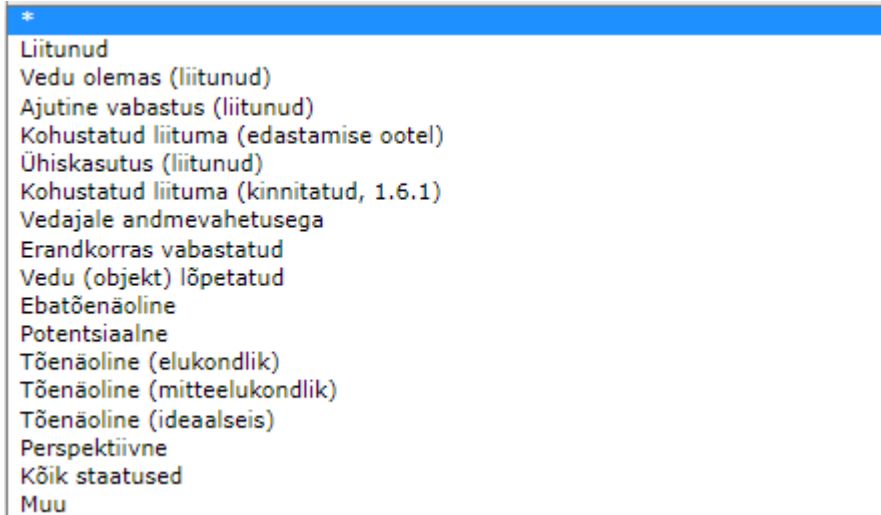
*
Liitunud
Vedu olemas (liitunud)
Ajutine vabastus (liitunud)
Kohustatud liituma (edastamise ootel)
Ühiskasutus (liitunud)
Kohustatud liituma (kinnitatud, 1.6.1)
Vedajale andmevahetusega
Erandkorras vabastatud
Vedu (objekt) lõpetatud
Ebatõenäoline
Potentsiaalne
Tõenäoline (elukondlik)
Tõenäoline (mitteelukondlik)
Tõenäoline (ideaalseis)
Perspektiivne
Kõik staatused
Muu